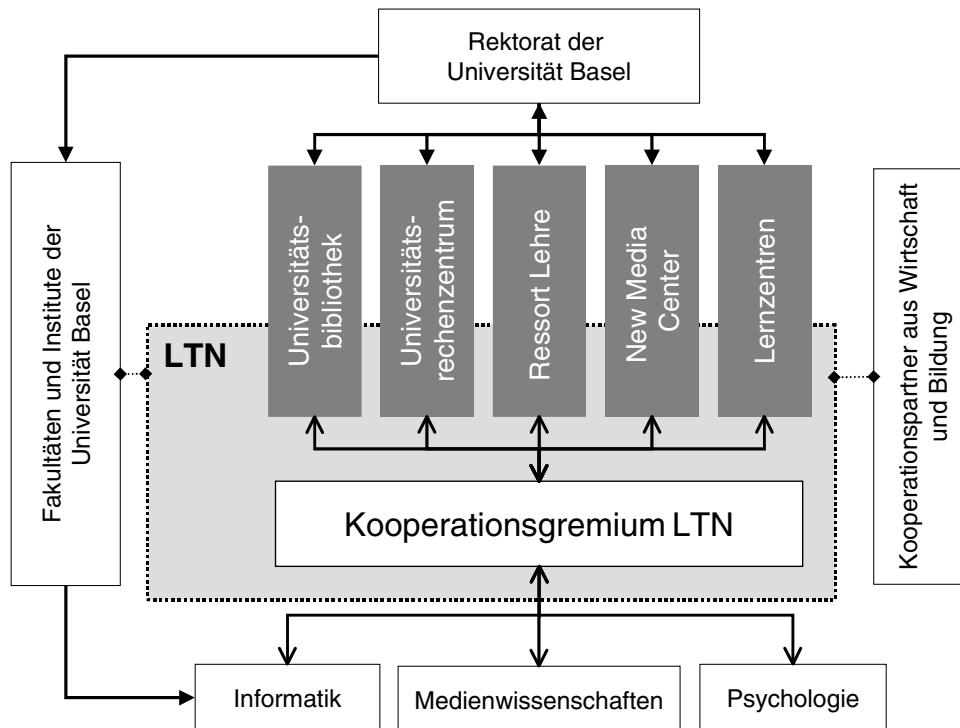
Rektorat der Universität Basel

Fakultäten und Institute der Universität Basel

Universitätsbibliothek

Universitätsrechenzentrum

Ressort Lehre

New Media Center

Lernzentren

Kooperationspartner aus Wirtschaft und Bildung

LTN

Kooperationsgremium LTN

Informatik

Medienwissenschaften

Psychologie